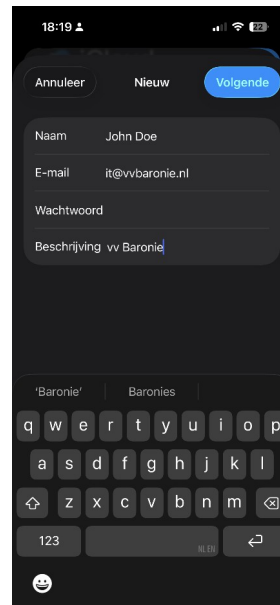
18:19

22

Annuleer

Nieuw

Volgende

Naam John Doe

E-mail it@vvbaronie.nl

Wachtwoord

Beschrijving vv Baronie

'Baronie'

Baronies

q w e r t y u i o p

a s d f g h j k l

z x c v b n m

123

NL EN